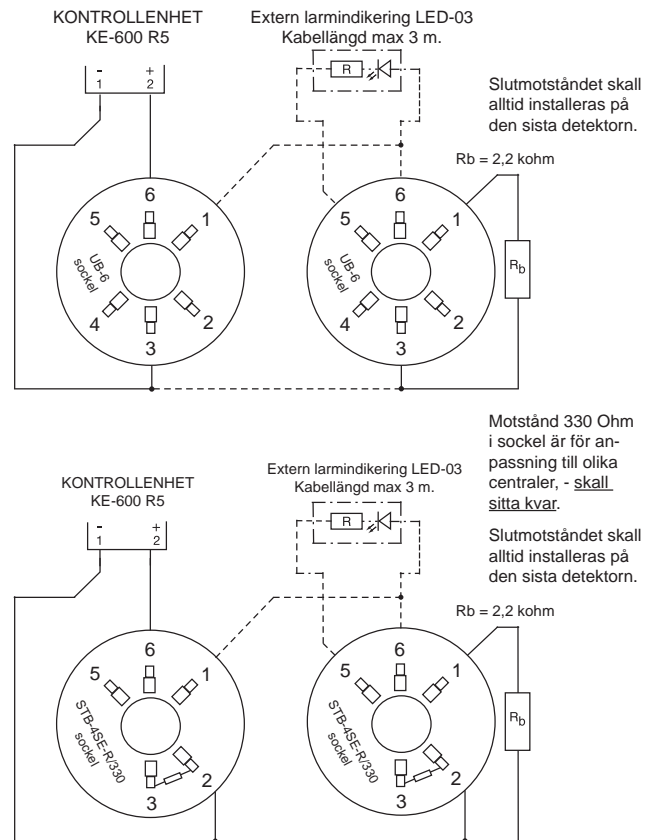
KONTROLLENHET
KE-600 R5

-
1

+
2

Extern larmindikering LED-03
Kabellängd max 3 m.

R

Slutmotståndet skall alltid installeras på den sista detektorn.

Rb = 2,2 kohm

6
5
1
UB-6 sockel
4
2
3

6
5
1
UB-6 sockel
4
2
3

$R_b$

Motstånd 330 Ohm i sockel är för anpassning till olika centraler, - skall sitta kvar.

Slutmotståndet skall alltid installeras på den sista detektorn.

KONTROLLENHET
KE-600 R5

-
1

+
2

Extern larmindikering LED-03
Kabellängd max 3 m.

R

Rb = 2,2 kohm

6
5
1
STB-4SE-R/330 sockel
2
3

6
5
1
STB-4SE-R/330 sockel
2
3

$R_b$